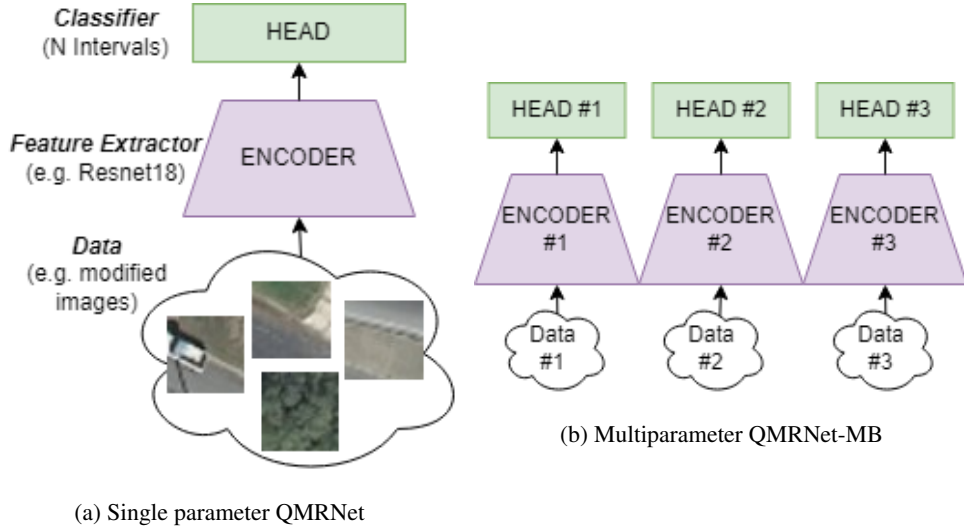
Classifier
(N Intervals)

HEAD

Feature Extractor
(e.g. Resnet18)

ENCODER

Data
(e.g. modified images)

HEAD #1

HEAD #2

HEAD #3

ENCODER #1

ENCODER #2

ENCODER #3

Data #1

Data #2

Data #3

(b) Multiparameter QMRNet-MB

(a) Single parameter QMRNet